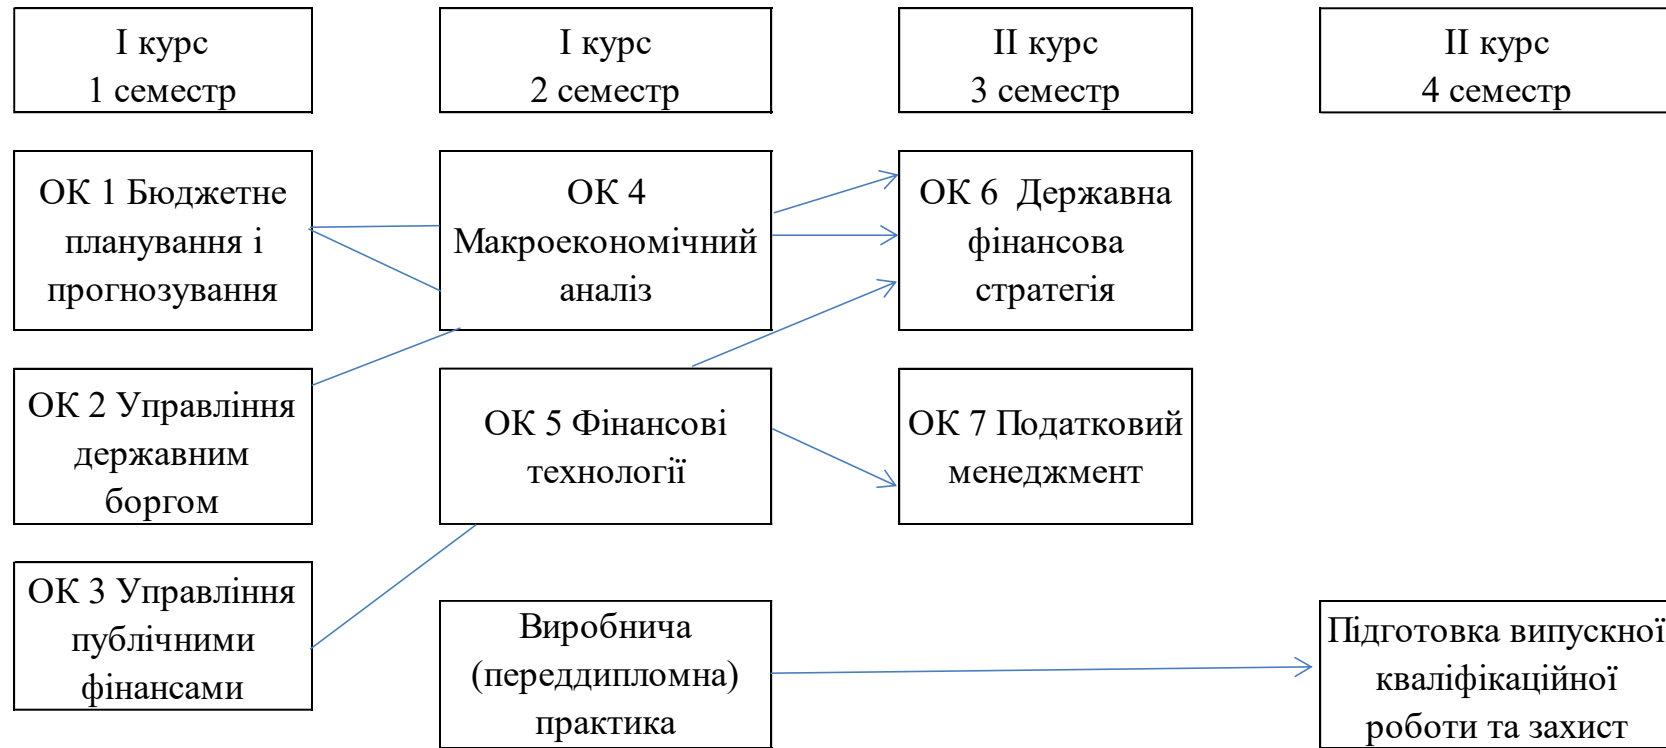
I курс
1 семестр

I курс
2 семестр

II курс
3 семестр

II курс
4 семестр

ОК 1 Бюджетне планування і прогнозування

ОК 4 Макроекономічний аналіз

ОК 6 Державна фінансова стратегія

ОК 2 Управління державним боргом

ОК 5 Фінансові технології

ОК 7 Податковий менеджмент

ОК 3 Управління публічними фінансами

Виробнича (переддипломна) практика

Підготовка випускної кваліфікаційної роботи та захист